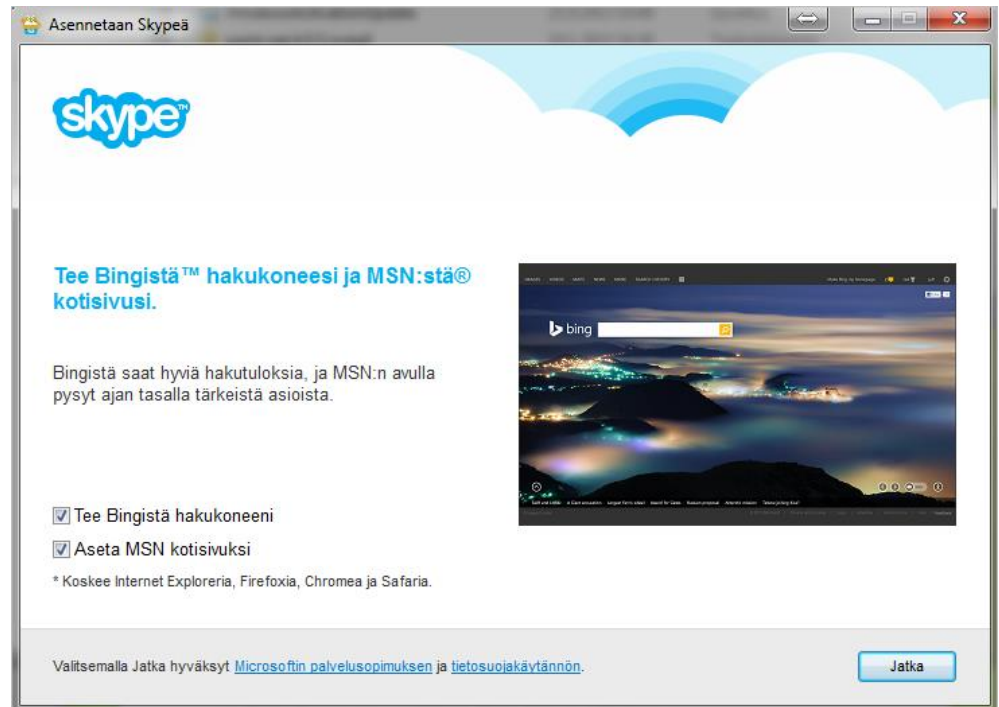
Asennetaan Skypeä

skype

Tee Bingistä™ hakukoneesi ja MSN:stä® kotisivusi.

Bingistä saat hyviä hakutuloksia, ja MSN:n avulla pysyt ajan tasalla tärkeistä asioista.

bing

Tee Bingistä hakukoneeni

Aseta MSN kotisivuksi

* Koskee Internet Exploreria, Firefoxia, Chromea ja Safaria.

Valitsemalla Jatka hyväksyt Microsoftin palvelusopimuksen ja tietosuojakäytännön.

Jatka